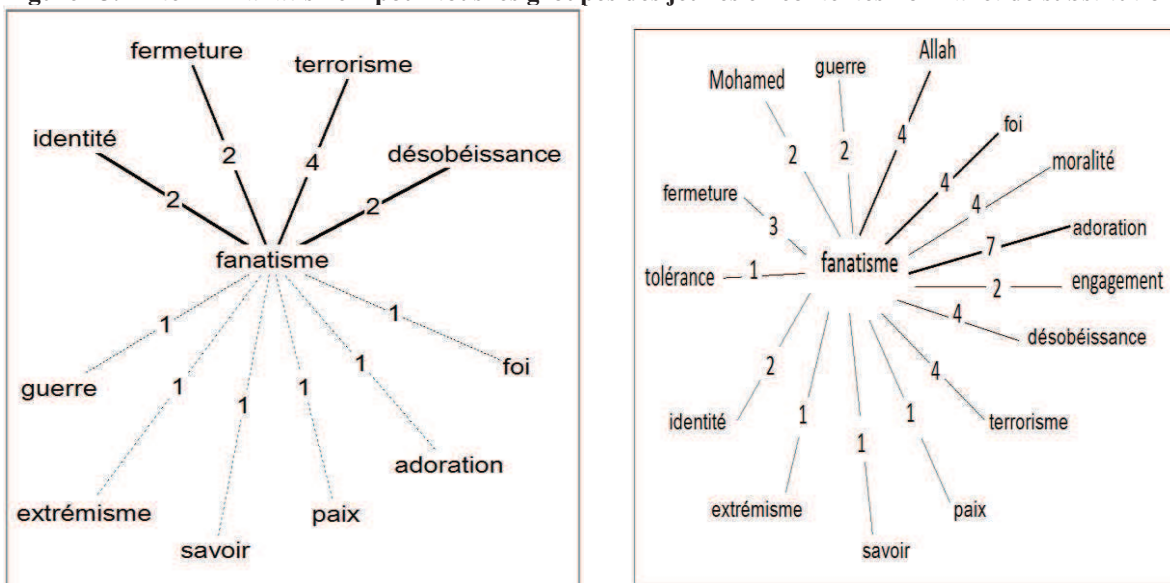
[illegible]

fermeture
terrorisme
identité
désobéissance
2
4
2
2
fanatisme
1
1
1
1
1
1
guerre
foi
extrémisme
savoir
paix
adoration

Mohamed
guerre
Allah
foi
moralité
2
2
4
4
4
fermeture
3
adoration
7
fanatisme
tolérance
1
2
engagement
4
désobéissance
2
4
identité
1
1
terrorisme
1
extrémisme
paix
savoir